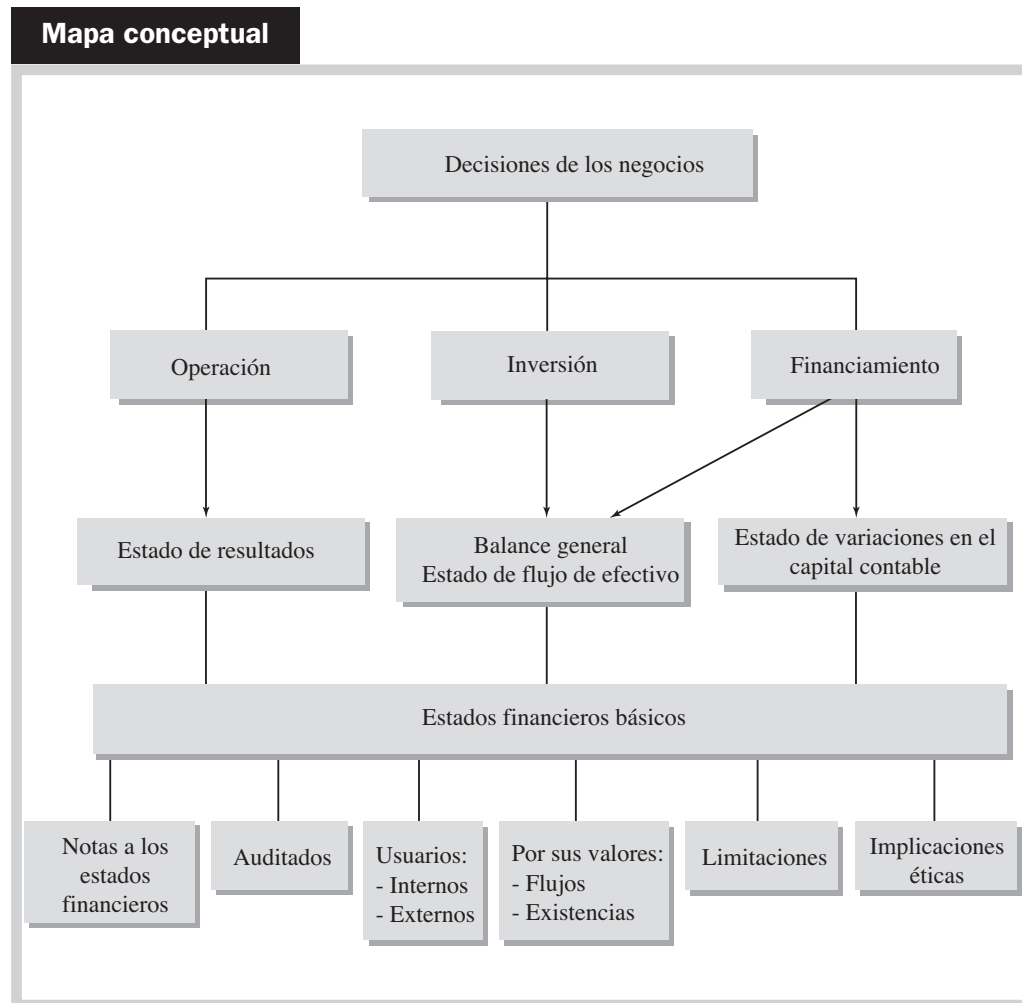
Mapa conceptual

Decisiones de los negocios

Operación

Inversión

Financiamiento

Estado de resultados

Balance general
Estado de flujo de efectivo

Estado de variaciones en el capital contable

Estados financieros básicos

Notas a los estados financieros

Auditados

Usuarios:
- Internos
- Externos

Por sus valores:
- Flujos
- Existencias

Limitaciones

Implicaciones éticas